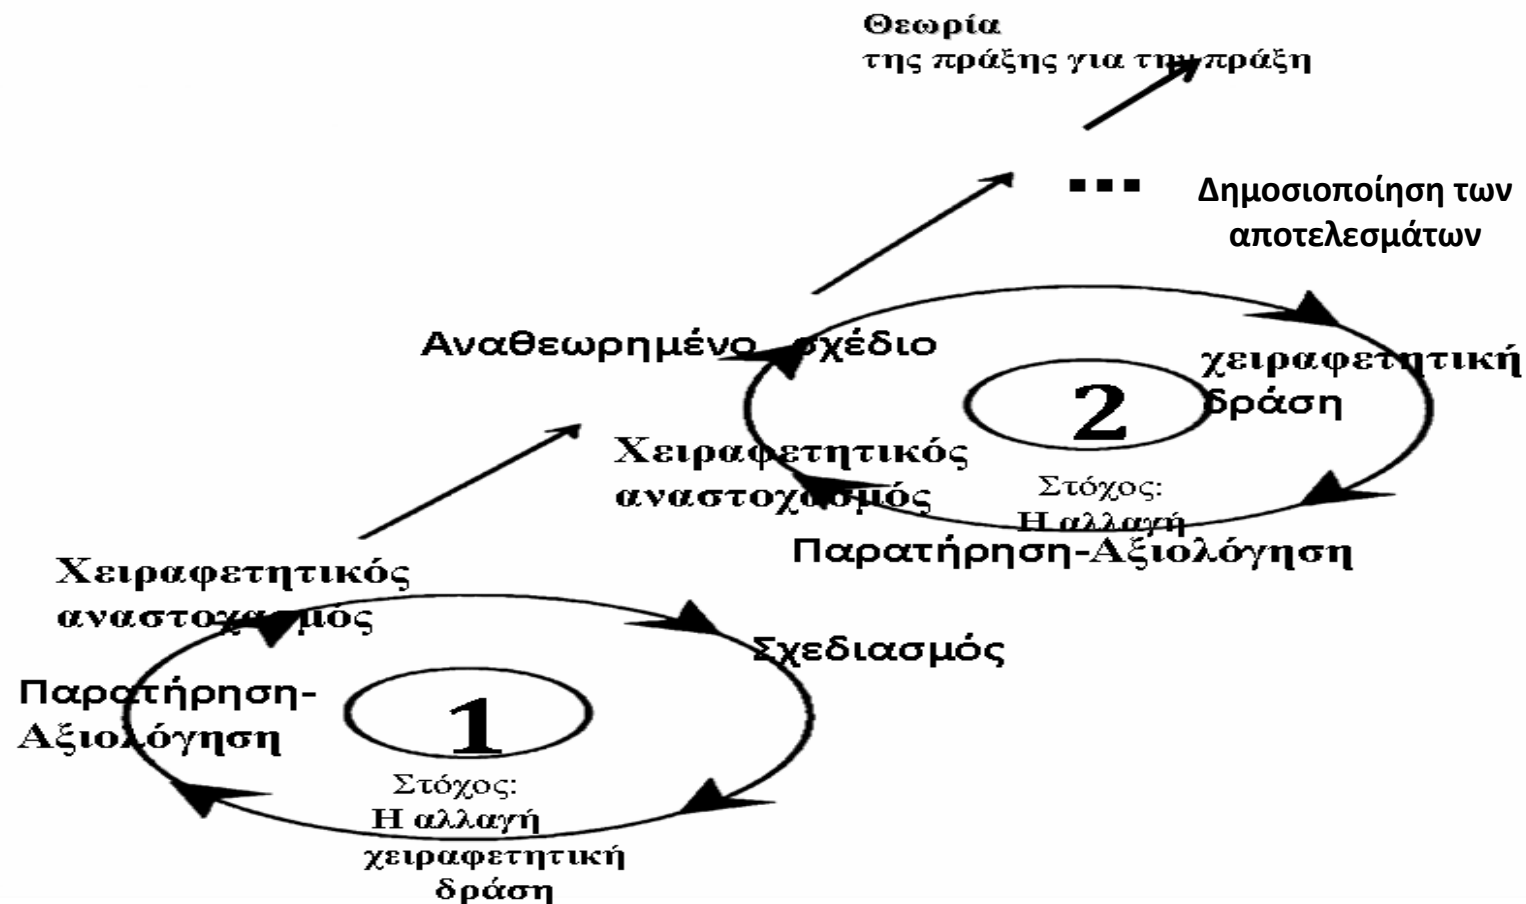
Θεωρία
της πράξης για την πράξη

...

Δημοσιοποίηση των αποτελεσμάτων

Αναθεωρημένο σχέδιο

χειραφετητική δράση

2

Χειραφετητικός αναστοχασμός

Στόχος:
Η αλλαγή

Παρατήρηση-Αξιολόγηση

Χειραφετητικός αναστοχασμός

Σχεδιασμός

Παρατήρηση-Αξιολόγηση

1

Στόχος:
Η αλλαγή

χειραφετητική δράση